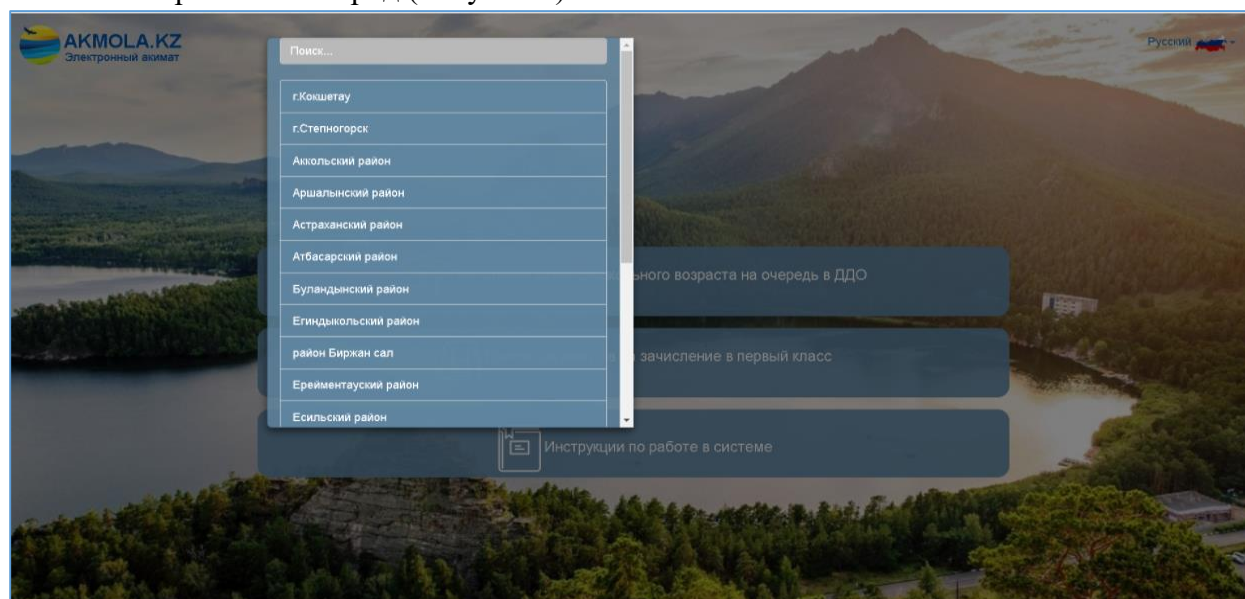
AKMOLA.KZ
Электронный акимат

Русский

Поиск...

г.Кокшетау
г.Степногорск
Аккольский район
Аршалынский район
Астраханский район
Атбасарский район
Буландынский район
Егиндыкольский район
район Биржан сал
Ерейментауский район
Есильский район

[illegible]ьного возраста на очередь в ДДО

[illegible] зачисление в первый класс

Инструкции по работе в системе